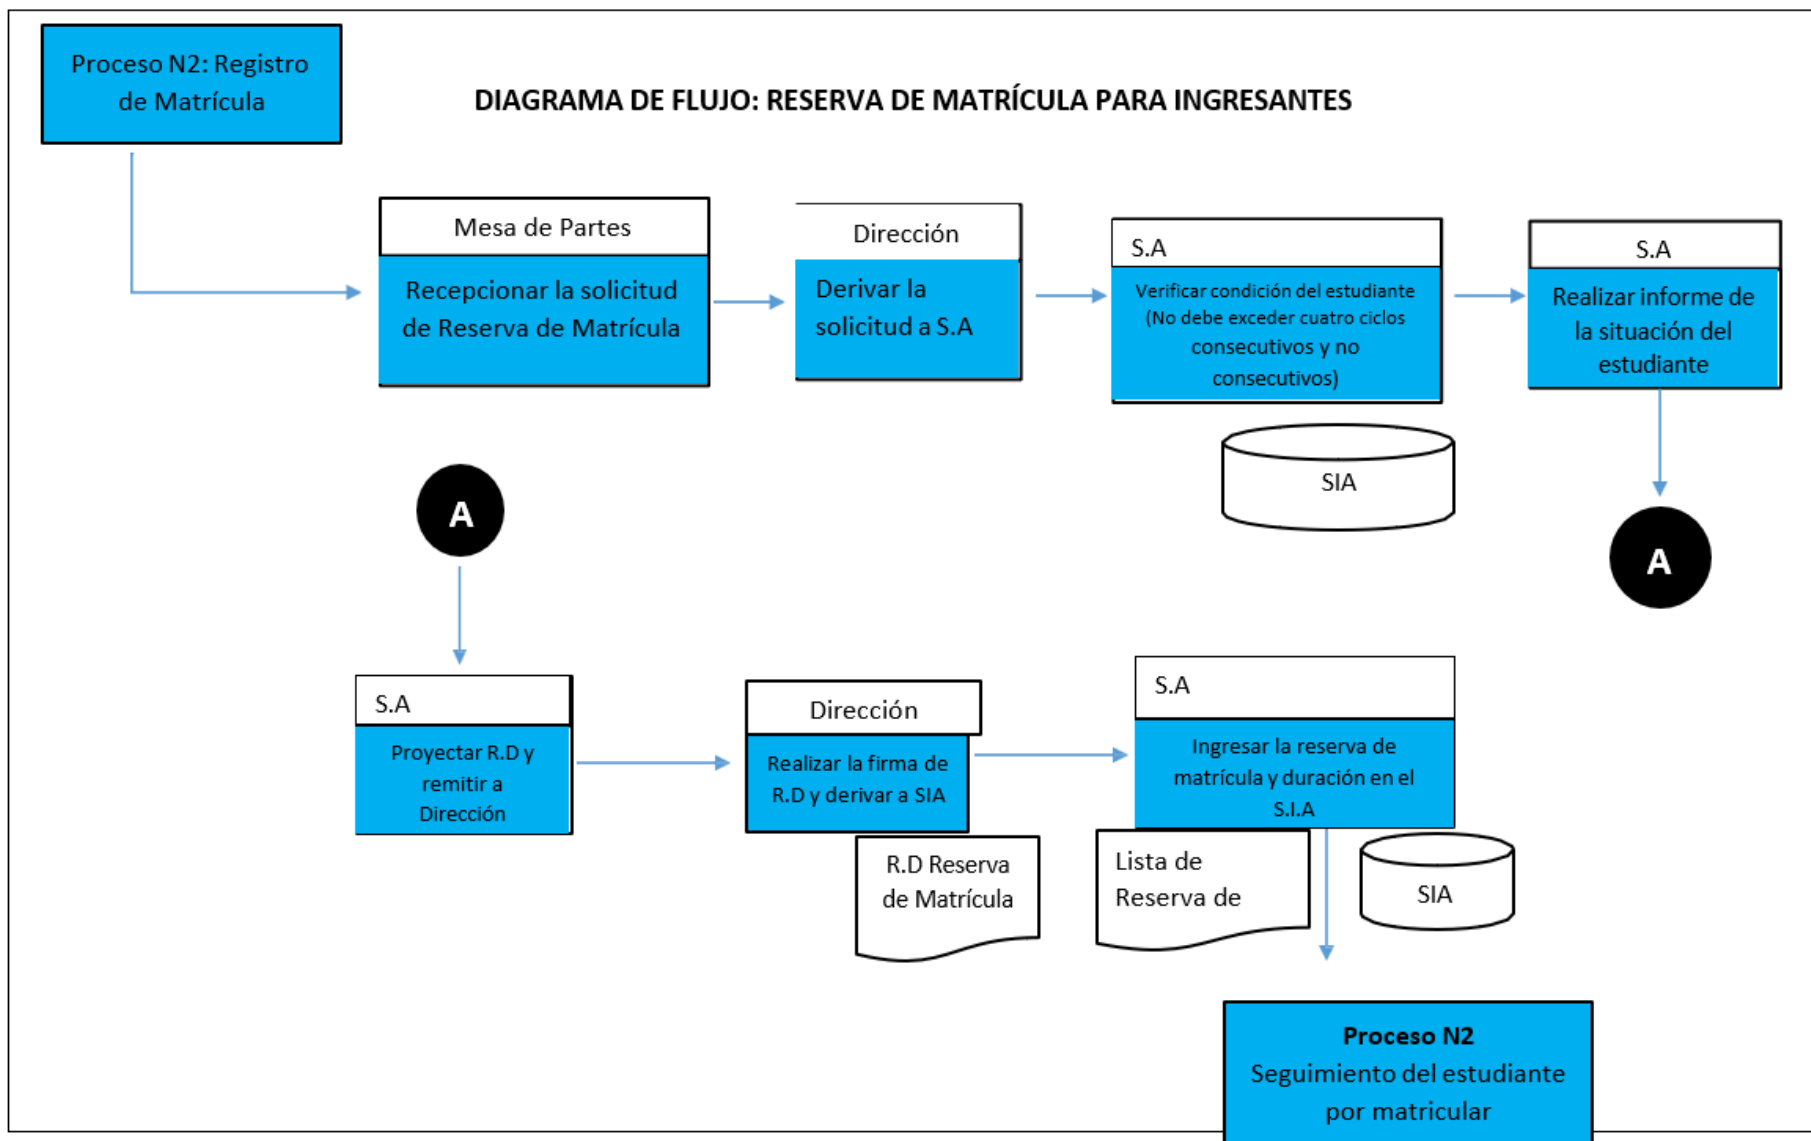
Proceso N2: Registro de Matrícula

DIAGRAMA DE FLUJO: RESERVA DE MATRÍCULA PARA INGRESANTES

Mesa de Partes

Recepcionar la solicitud de Reserva de Matrícula

Dirección

Derivar la solicitud a S.A

S.A

Verificar condición del estudiante (No debe exceder cuatro ciclos consecutivos y no consecutivos)

SIA

S.A

Realizar informe de la situación del estudiante

A

A

S.A

Proyectar R.D y remitir a Dirección

Dirección

Realizar la firma de R.D y derivar a SIA

R.D Reserva de Matrícula

S.A

Ingresar la reserva de matrícula y duración en el S.I.A

Lista de Reserva de

SIA

Proceso N2
Seguimiento del estudiante por matricular